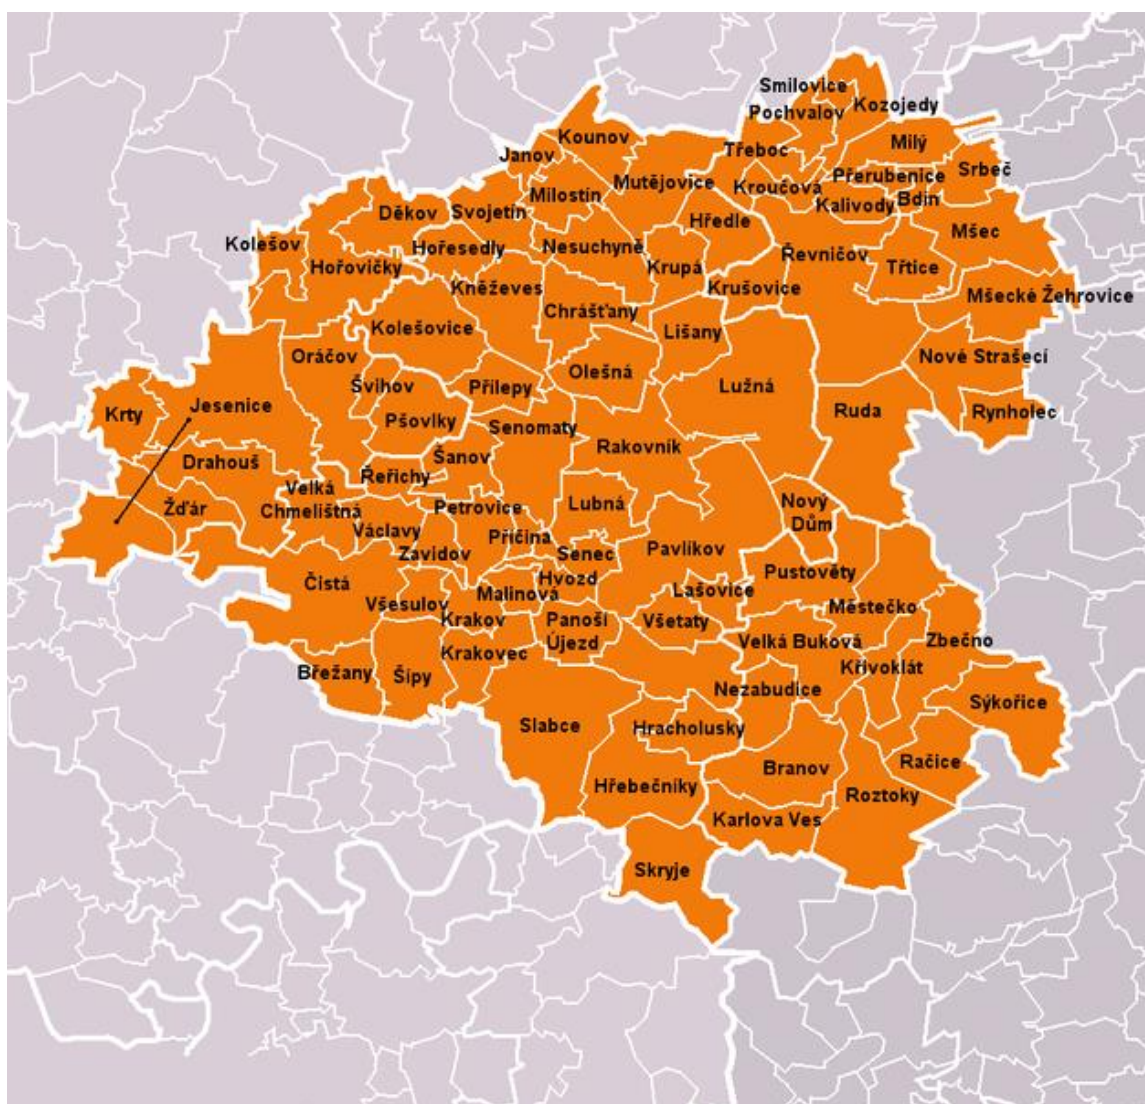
Smilovice
Pochvalov
Kozojedy
Kounov
Janov
Milý
Třeboc
Přerubenice
Srbeč
Mutějovice
Kroučová
Milostín
Kalivody
Bdín
Děkov
Svojetín
Hředle
Kolešov
Hořesedly
Nesuchyně
Mšec
Řevničov
Hořovičky
Krupá
Třtice
Kněževes
Krušovice
Mšecké Žehrovice
Chrášťany
Kolešovice
Lišany
Oráčov
Nové Strašecí
Olešná
Lužná
Švihov
Přilepy
Krty
Jesenice
Ruda
Rynholec
Pšovlky
Senomaty
Drahouš
Šanov
Rakovník
Řeřichy
Velká Chmelištná
Nový Dům
Žďár
Petrovice
Lubná
Václavy
Příčina
Pavlíkov
Zavidov
Senec
Pustověty
Hvozd
Čistá
Malinová
Lašovice
Všesulov
Městečko
Panoší Újezd
Krakov
Všetaty
Zbečno
Velká Buková
Krakovec
Křivoklát
Břežany
Šípy
Nezabudice
Sýkořice
Slabce
Hracholusky
Račice
Branov
Hřebečníky
Roztoky
Karlova Ves
Skryje